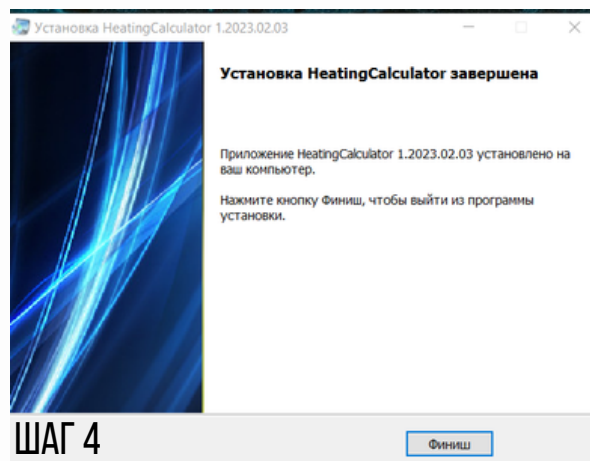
Установка HeatingCalculator 1.2023.02.03

Установка HeatingCalculator завершена

Приложение HeatingCalculator 1.2023.02.03 установлено на ваш компьютер.

Нажмите кнопку Финиш, чтобы выйти из программы установки.

ШАГ 4

Финиш